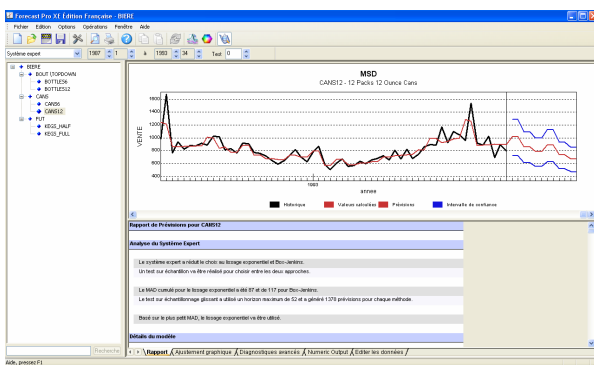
Forecast Pro XE Édition Française - BIERE

Fichier Edition Options Opérations Fenêtre Aide

Système expert 1987 1 à 1993 34 Test 0

BIERE
BOUT (TOPDOWN
BOTTLE6
BOTTLE12
CANS
CANS6
CANS12
FUT
KEGS_HALF
KEGS_FULL

MSD
CANS12 - 12 Packs 12 Ounce Cans

1600
1400
1200
1000
800
600
400

VENTE

1993
année

Historique Valeurs calculées Prévisions Intervalle de confiance

Rapport de Prévisions pour CANS12

Analyse du Système Expert

Le système expert a réduit le choix au lissage exponentiel et Box-Jenkins.

Un test sur échantillon va être réalisé pour choisir entre les deux approches.

Le MAD cumulé pour le lissage exponentiel a été 87 et de 117 pour Box-Jenkins.

Le test sur échantillonnage glissant a utilisé un horizon maximum de 52 et a généré 1378 prévisions pour chaque méthode.

Basé sur le plus petit MAD, le lissage exponentiel va être utilisé.

Détails du modèle

Recherche

Rapport Ajustement graphique Diagnostiques avancés Numeric Output Editer les données

Aide, pressez F1